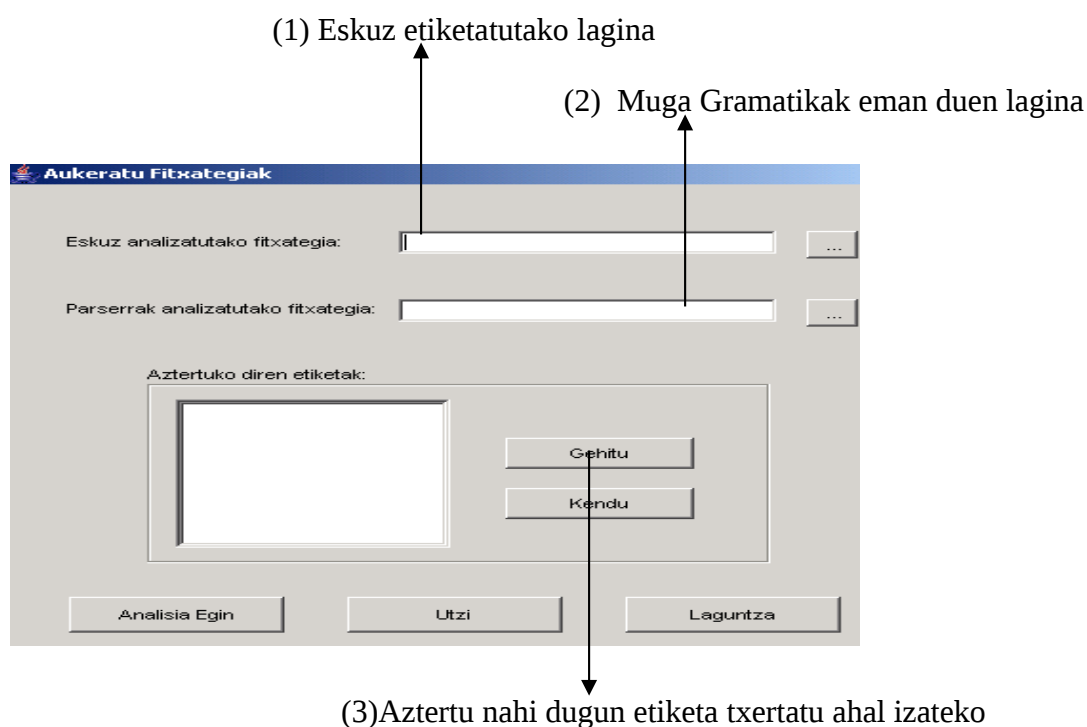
(1) Eskuz etiketatutako lagina

(2) Muga Gramatikak eman duen lagina

Aukeratu Fitxategiak

Eskuz analizatutako fitxategia:

...

Parserrak analizatutako fitxategia:

...

Aztertuko diren etiketak:

Gehitu

Kendu

Analisia Egin

Utzi

Laguntza

(3)Aztertu nahi dugun etiketa txertatu ahal izateko